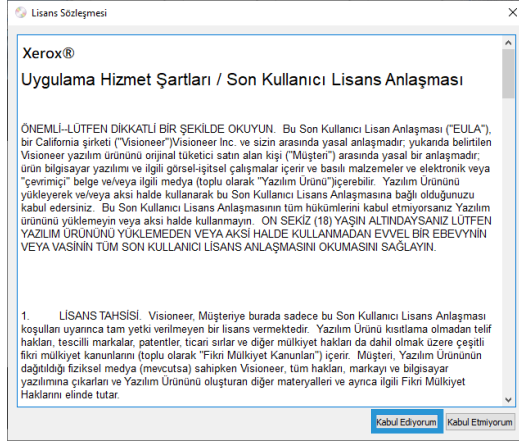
Lisans Sözleşmesi

Xerox®

Uygulama Hizmet Şartları / Son Kullanıcı Lisans Anlaşması

ÖNEMLİ--LÜTFEN DİKKATLİ BİR ŞEKİLDE OKUYUN. Bu Son Kullanıcı Lisan Anlaşması ("EULA"), bir California şirketi ("Visioneer")Visioneer Inc. ve sizin arasında yasal anlaşmadır; yukarıda belirtilen Visioneer yazılım ürününü orijinal tüketici satın alan kişi ("Müşteri") arasında yasal bir anlaşmadır; ürün bilgisayar yazılımı ve ilgili görsel-işitsel çalışmalar içerir ve basılı malzemeler ve elektronik veya "çevrimiçi" belge ve/veya ilgili medya (toplu olarak "Yazılım Ürünü")içerebilir. Yazılım Ürününü yükleyerek ve/veya aksi halde kullanarak bu Son Kullanıcı Lisans Anlaşmasına bağlı olduğunuzu kabul edersiniz. Bu Son Kullanıcı Lisans Anlaşmasının tüm hükümlerini kabul etmiyorsanız Yazılım ürününü yüklemeyin veya aksi halde kullanmayın. ON SEKİZ (18) YAŞIN ALTINDAYSANIZ LÜTFEN YAZILIM ÜRÜNÜNÜ YÜKLEMEDEN VEYA AKSİ HALDE KULLANMADAN EVVEL BİR EBEVYNİN VEYA VASİNİN TÜM SON KULLANICI LİSANS ANLAŞMASINI OKUMASINI SAĞLAYIN.

1. LİSANS TAHSİSİ. Visioneer, Müşteriye burada sadece bu Son Kullanıcı Lisans Anlaşması koşulları uyarınca tam yetki verilmeyen bir lisans vermektedir. Yazılım Ürünü kısıtlama olmadan telif hakları, tescilli markalar, patentler, ticari sırlar ve diğer mülkiyet hakları da dahil olmak üzere çeşitli fikri mülkiyet kanunlarını (toplu olarak "Fikri Mülkiyet Kanunları") içerir. Müşteri, Yazılım Ürününün dağıtıldığı fiziksel medya (mevcutsa) sahipken Visioneer, tüm hakları, markayı ve bilgisayar yazılımına çıkarları ve Yazılım Ürününü oluşturan diğer materyalleri ve ayrıca ilgili Fikri Mülkiyet Haklarını elinde tutar.

Kabul Ediyorum Kabul Etmiyorum